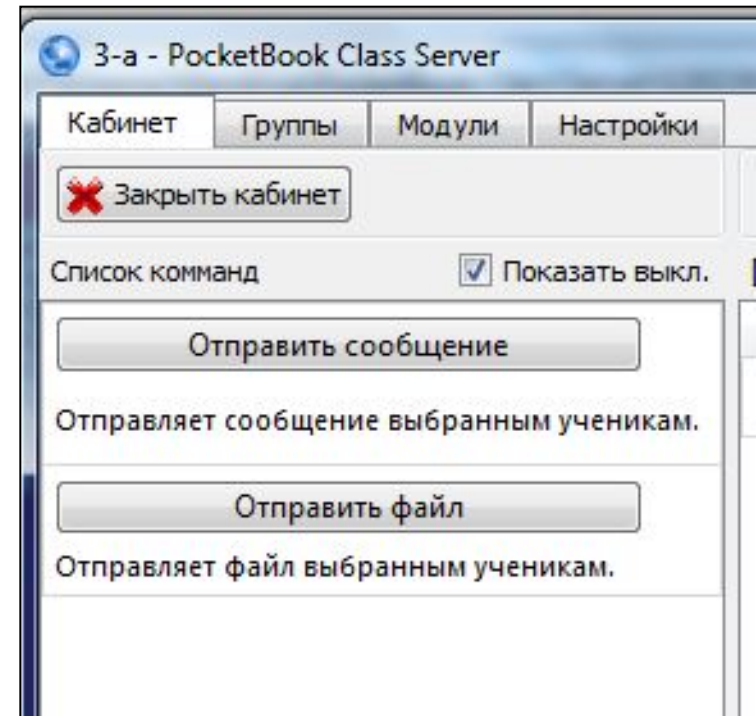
3-а - PocketBook Class Server

Кабинет | Группы | Модули | Настройки

Закрыть кабинет

Список команд

Показать выкл.

Отправить сообщение

Отправляет сообщение выбранным ученикам.

Отправить файл

Отправляет файл выбранным ученикам.